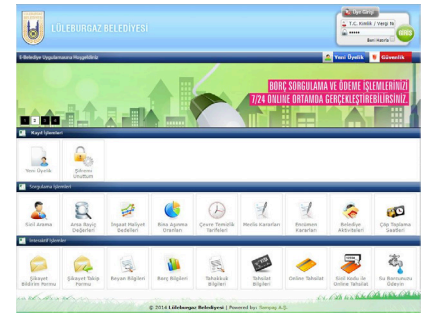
LÜLEBURGAZ BELEDİYESİ

Üye Girişi
T.C. Kimlik / Vergi No
Beni Hatırla
Giriş

E-Belediye Uygulamasına Hoşgeldiniz
Yeni Üyelik
Güvenlik

BORÇ SORGULAMA VE ÖDEME İŞLEMLERİNİZİ 7/24 ONLINE ORTAMDA GERÇEKLEŞTİREBİLİRSİNİZ.

1 2 3 4

Kayıt İşlemleri
Yeni Üyelik
Şifremi Unuttum

Sorgulama İşlemleri
Emil Arama
Arsa Rayiç Değerleri
İnşaat Maliyet Bedelleri
Bina Aşınma Oranları
Çevre Temizlik Tarifeleri
Meclis Kararları
Encümen Kararları
Belediye Aktiviteleri
Çöp Toplama Saatleri

İnteraktif İşlemler
Şikayet Bildirim Formu
Şikayet Takip Formu
Beyan Bilgileri
Borç Bilgileri
Tahakkuk Bilgileri
Tahsilat Bilgileri
Online Tahsilat
Sicil Kodu ile Online Tahsilat
Su Borcunuzu Ödeyin

© 2014 Lüleburgaz Belediyesi | Powered by: Sampaş A.Ş.